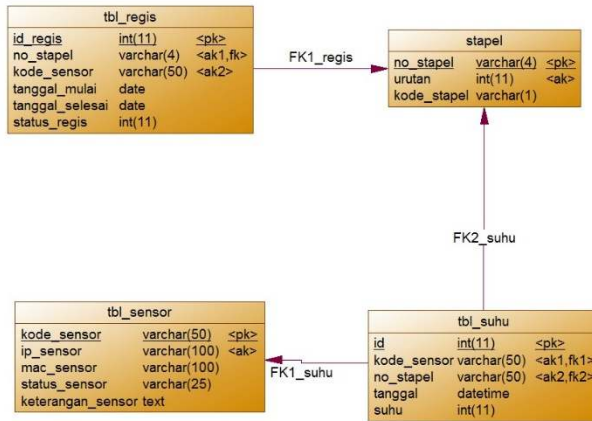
tbl_regis

| id_regis | int(11) | <pk> |
|---|---|---|
| no_stapel | varchar(4) | <ak1,fk> |
| kode_sensor | varchar(50) | <ak2> |
| tanggal_mulai | date | |
| tanggal_selesai | date | |
| status_regis | int(11) | |

FK1_regis

stapel

| no_stapel | varchar(4) | <pk> |
|---|---|---|
| urutan | int(11) | <ak> |
| kode_stapel | varchar(1) | |

FK2_suhu

tbl_sensor

| kode_sensor | varchar(50) | <pk> |
|---|---|---|
| ip_sensor | varchar(100) | <ak> |
| mac_sensor | varchar(100) | |
| status_sensor | varchar(25) | |
| keterangan_sensor | text | |

FK1_suhu

tbl_suhu

| id | int(11) | <pk> |
|---|---|---|
| kode_sensor | varchar(50) | <ak1,fk1> |
| no_stapel | varchar(50) | <ak2,fk2> |
| tanggal | datetime | |
| suhu | int(11) | |